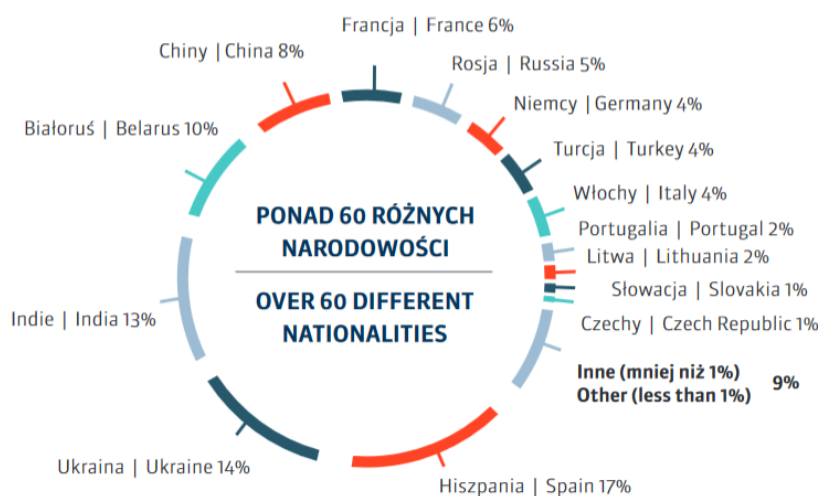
Francja | France 6%

Rosja | Russia 5%

Chiny | China 8%

Niemcy | Germany 4%

Białoruś | Belarus 10%

Turcja | Turkey 4%

Włochy | Italy 4%

PONAD 60 RÓŻNYCH NARODOWOŚCI

OVER 60 DIFFERENT NATIONALITIES

Portugalia | Portugal 2%

Litwa | Lithuania 2%

Słowacja | Slovakia 1%

Indie | India 13%

Czechy | Czech Republic 1%

Inne (mniej niż 1%)
Other (less than 1%) 9%

Ukraina | Ukraine 14%

Hiszpania | Spain 17%